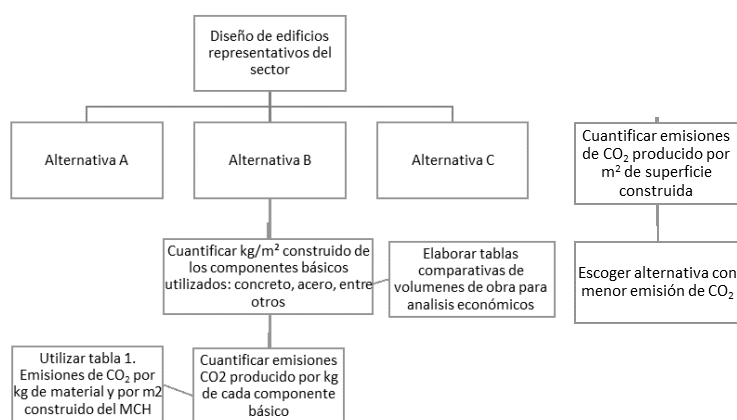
Diseño de edificios representativos del sector

Alternativa A

Alternativa B

Alternativa C

Cuantificar emisiones de $CO_2$ producido por $m^2$ de superficie construida

Cuantificar kg/m² construido de los componentes básicos utilizados: concreto, acero, entre otros

Elaborar tablas comparativas de volumenes de obra para analisis económicos

Escoger alternativa con menor emisión de $CO_2$

Utilizar tabla 1. Emisiones de $CO_2$ por kg de material y por m2 construido del MCH

Cuantificar emisiones CO2 producido por kg de cada componente básico